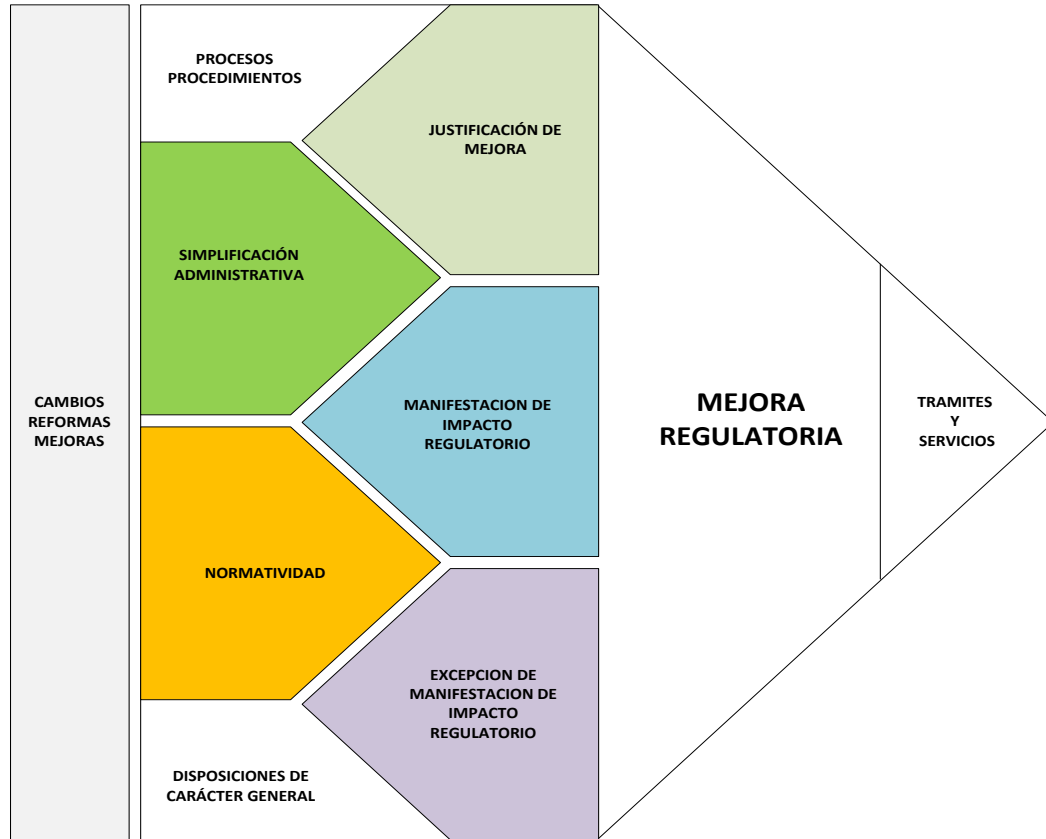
CAMBIOS
REFORMAS
MEJORAS

PROCESOS
PROCEDIMIENTOS

JUSTIFICACIÓN DE MEJORA

SIMPLIFICACIÓN ADMINISTRATIVA

MANIFESTACION DE IMPACTO REGULATORIO

NORMATIVIDAD

EXCEPCION DE MANIFESTACION DE IMPACTO REGULATORIO

DISPOSICIONES DE CARÁCTER GENERAL

MEJORA REGULATORIA

TRAMITES
Y
SERVICIOS